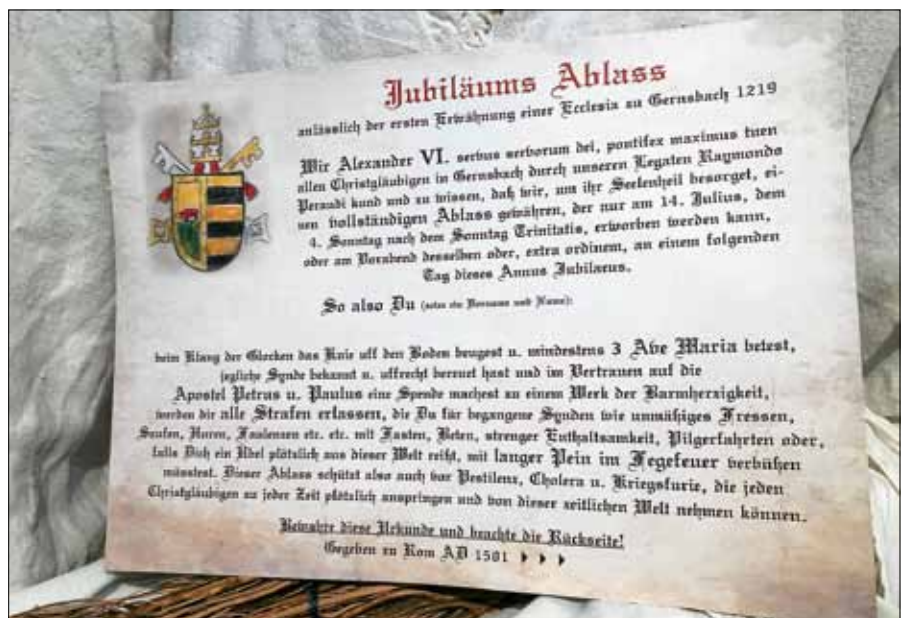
Jubiläums Ablass
anlässlich der ersten Erwähnung einer Ecclesia zu Gernsbach 1219

Wir Alexander VI. servus servorum dei, pontifex maximus tuen allen Christgläubigen in Gernsbach durch unseren Legaten Raymondo Peraudi kund und zu wissen, daß wir, um ihr Seelenheil besorget, einen vollständigen Ablass gewähren, der nur am 14. Julius, dem 4. Sonntag nach dem Sonntag Trinitatis, erworben werden kann, oder am Vorabend desselben oder, extra ordinem, an einem folgenden Tag dieses Annus Jubilaeus.

So also Du (setze ein Vornamen und Namen):

beim Klang der Glocken das Knie uff den Boden beugest u. mindestens 3 Ave Maria betest, jegliche Synde bekannt u. uffrecht bereuet hast und im Vertrauen auf die Apostel Petrus u. Paulus eine Spende machest zu einem Werk der Barmherzigkeit, werden dir alle Strafen erlassen, die Du für begangene Synden wie unmäßiges Fressen, Saufen, Huren, Faulenzen etc. etc. mit Fasten, Beten, strenger Enthaltsamkeit, Pilgerfahrten oder, falls Dich ein Übel plötzlich aus dieser Welt reißt, mit langer Pein im Fegefeuer verbüßen müsstest. Dieser Ablass schützt also auch vor Pestilenz, Cholera u. Kriegsfurie, die jeden Christgläubigen zu jeder Zeit plötzlich anspringen und von dieser zeitlichen Welt nehmen können.

Bewahre diese Urkunde und beachte die Rückseite!
Gegeben zu Rom AD 1501 ▸ ▸ ▸